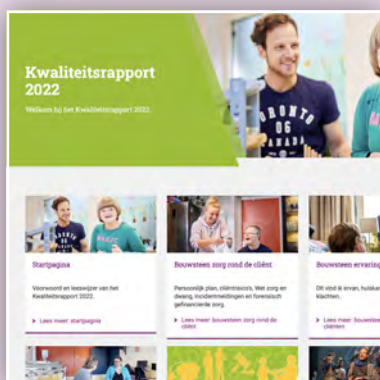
Kwaliteitsrapport 2022

Welkom bij het Kwaliteitsrapport 2022.

RONTO 06 ANADA

Startpagina

Voorwoord en leeswijzer van het Kwaliteitsrapport 2022.

> Lees meer: startpagina

Bouwsteen zorg rond de cliënt

Persoonlijk plan, cliëntrisico's, Wet zorg en dwang, incidentmeldingen en forensisch gefinancierde zorg.

> Lees meer: bouwsteen zorg rond de cliënt

Bouwsteen ervaring

Dit vind je ervan, hulskar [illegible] klachten.

> Lees meer: bouwstee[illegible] cliënten